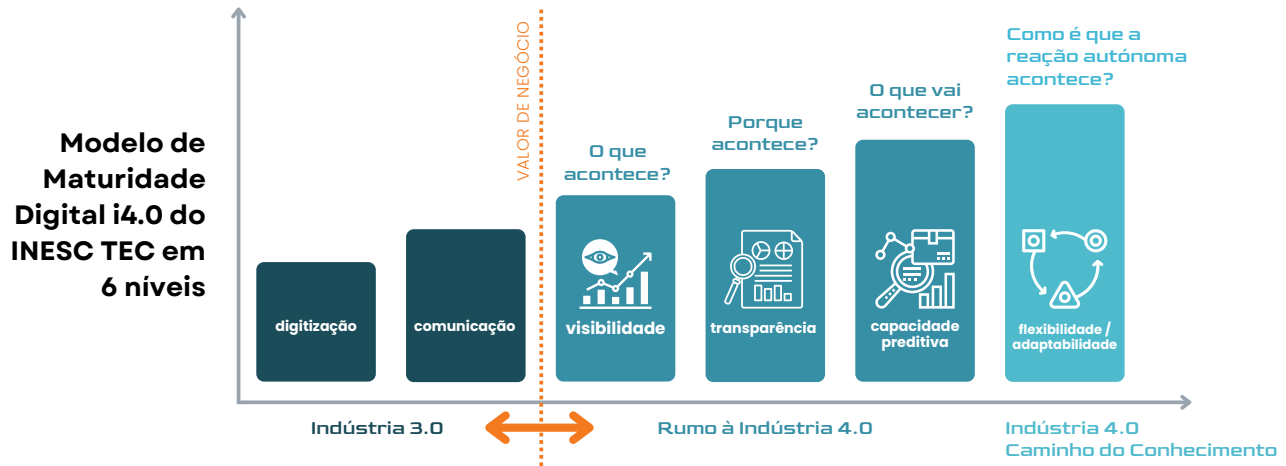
Modelo de Maturidade Digital i4.0 do INESC TEC em 6 níveis

VALOR DE NEGÓCIO

digitização

comunicação

O que acontece?

visibilidade

Porque acontece?

transparência

O que vai acontecer?

capacidade preditiva

Como é que a reação autónoma acontece?

flexibilidade / adaptabilidade

Indústria 3.0

Rumo à Indústria 4.0

Indústria 4.0
Caminho do Conhecimento